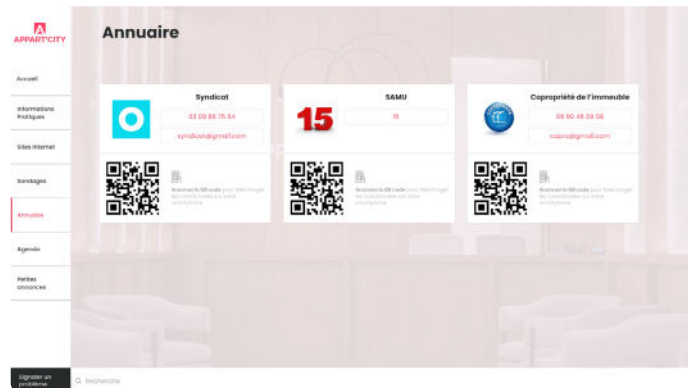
APPART'CITY

Accueil

Informations Pratiques

Sites internet

Sondages

Annuaire

Agenda

Petites annonces

Signaler un problème

Annuaire

Syndicat
03 09 88 75 84
syndicat@gmail.com

Scannez le QR code pour télécharger les coordonnées sur votre smartphone

SAMU
15
15

Scannez le QR code pour télécharger les coordonnées sur votre smartphone

Copropriété de l'immeuble
06 80 48 09 08
copro@gmail.com

Scannez le QR code pour télécharger les coordonnées sur votre smartphone

Recherche